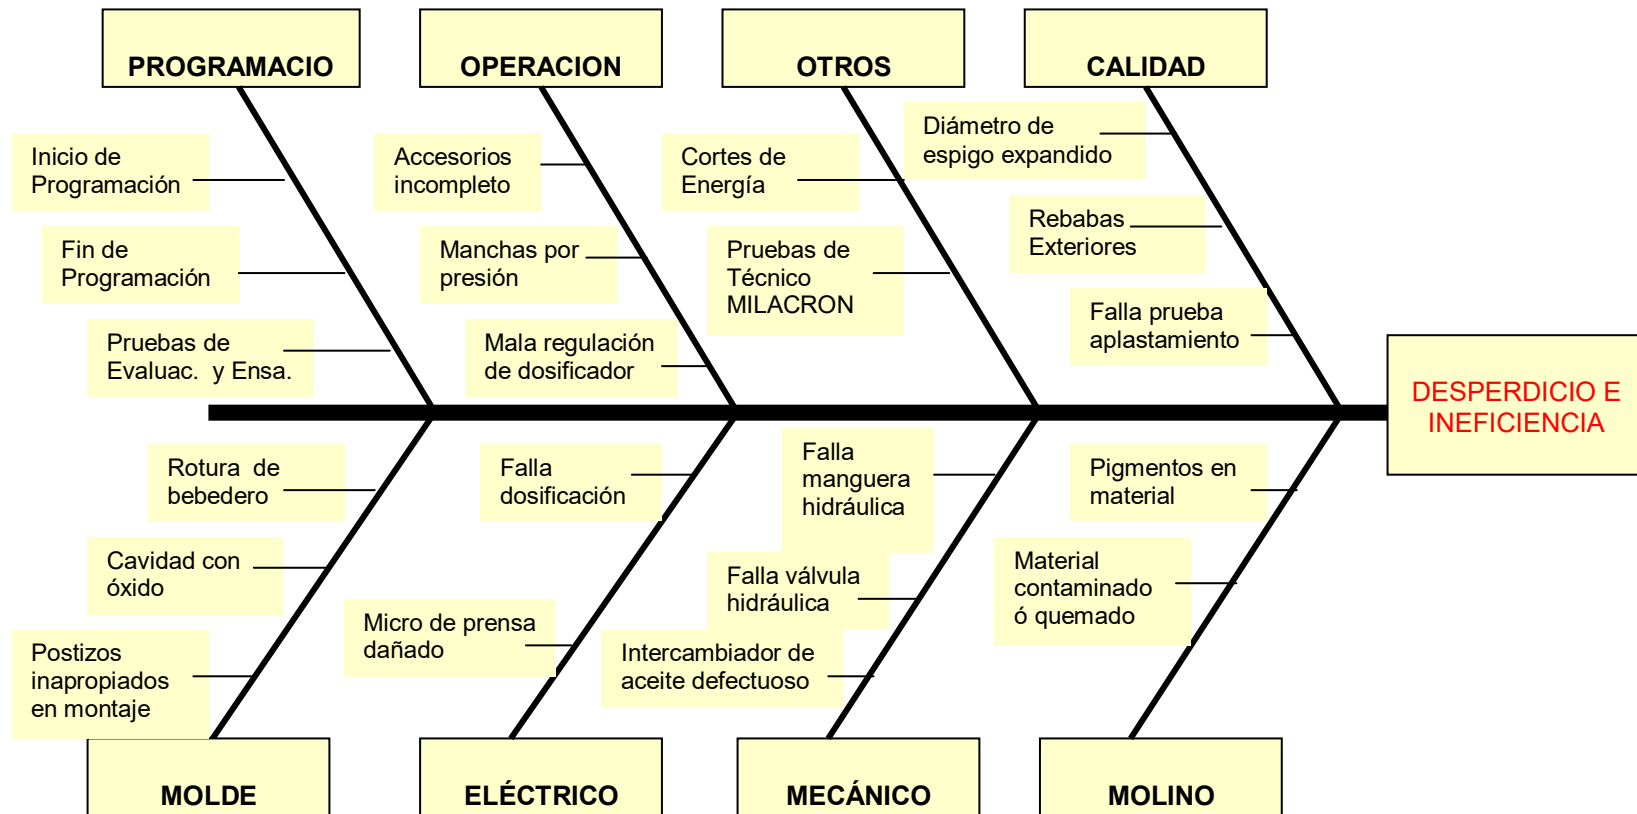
PROGRAMACIO

Inicio de Programación

Fin de Programación

Pruebas de Evaluac. y Ensa.

OPERACION

Accesorios incompleto

Manchas por presión

Mala regulación de dosificador

OTROS

Cortes de Energía

Pruebas de Técnico MILACRON

CALIDAD

Diámetro de espigo expandido

Rebabas Exteriores

Falla prueba aplastamiento

DESPERDICIO E INEFICIENCIA

Rotura de bebedero

Cavidad con óxido

Postizos inapropiados en montaje

MOLDE

Falla dosificación

Micro de prensa dañado

ELÉCTRICO

Falla manguera hidráulica

Falla válvula hidráulica

Intercambiador de aceite defectuoso

MECÁNICO

Pigmentos en material

Material contaminado ó quemado

MOLINO